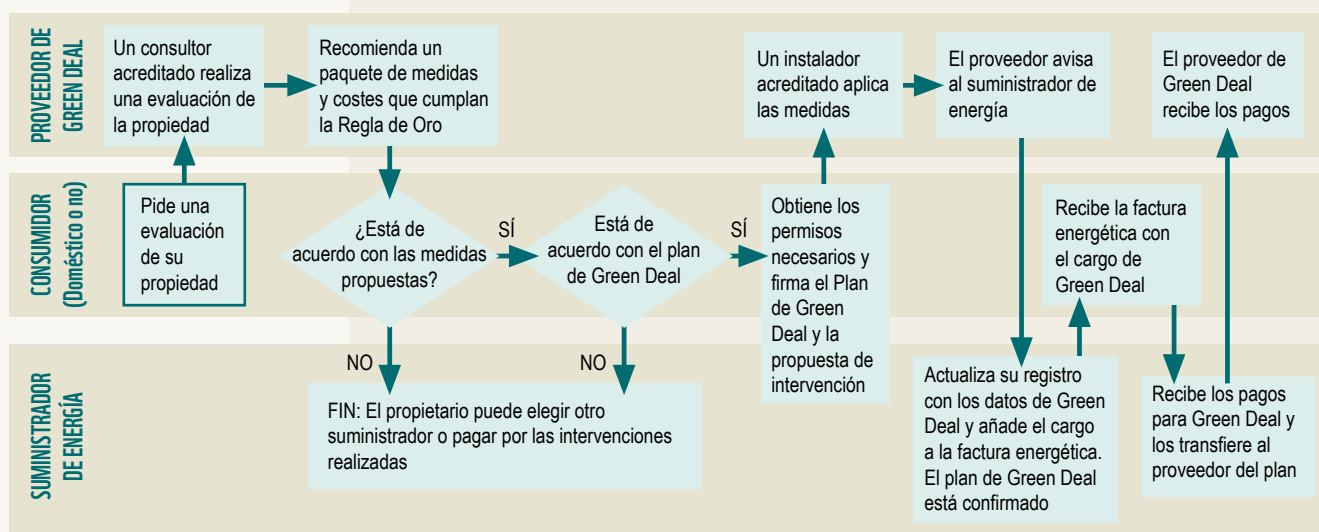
PROVEEDOR DE GREEN DEAL

Un consultor acreditado realiza una evaluación de la propiedad

Recomienda un paquete de medidas y costes que cumplan la Regla de Oro

Un instalador acreditado aplica las medidas

El proveedor avisa al suministrador de energía

El proveedor de Green Deal recibe los pagos

CONSUMIDOR (Doméstico o no)

Pide una evaluación de su propiedad

¿Está de acuerdo con las medidas propuestas?

SÍ

Está de acuerdo con el plan de Green Deal

SÍ

Obtiene los permisos necesarios y firma el Plan de Green Deal y la propuesta de intervención

Recibe la factura energética con el cargo de Green Deal

SUMINISTRADOR DE ENERGÍA

NO

NO

FIN: El propietario puede elegir otro suministrador o pagar por las intervenciones realizadas

Actualiza su registro con los datos de Green Deal y añade el cargo a la factura energética. El plan de Green Deal está confirmado

Recibe los pagos para Green Deal y los transfiere al proveedor del plan